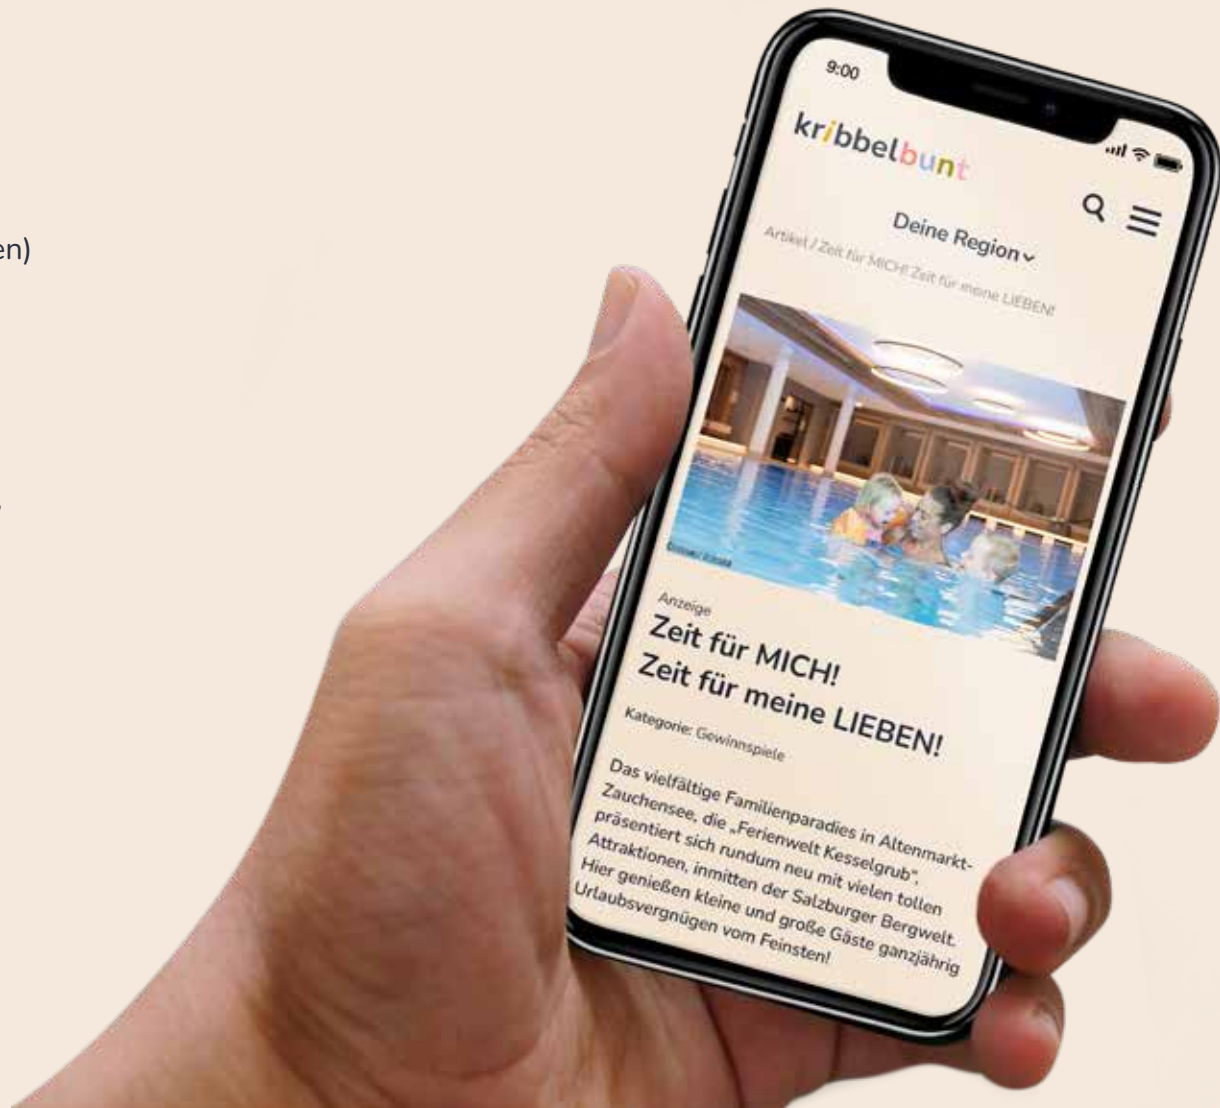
en)

9:00

kribbelbunt

Deine Region

Artikel / Zeit für MICH! Zeit für meine LIEBEN!

Anzeige

Zeit für MICH!
Zeit für meine LIEBEN!

Kategorie: Gewinnspiele

Das vielfältige Familienparadies in Altenmarkt-Zauchensee, die „Ferienwelt Kesselgrub", präsentiert sich rundum neu mit vielen tollen Attraktionen, inmitten der Salzburger Bergwelt. Hier genießen kleine und große Gäste ganzjährig Urlaubsvergnügen vom Feinsten!